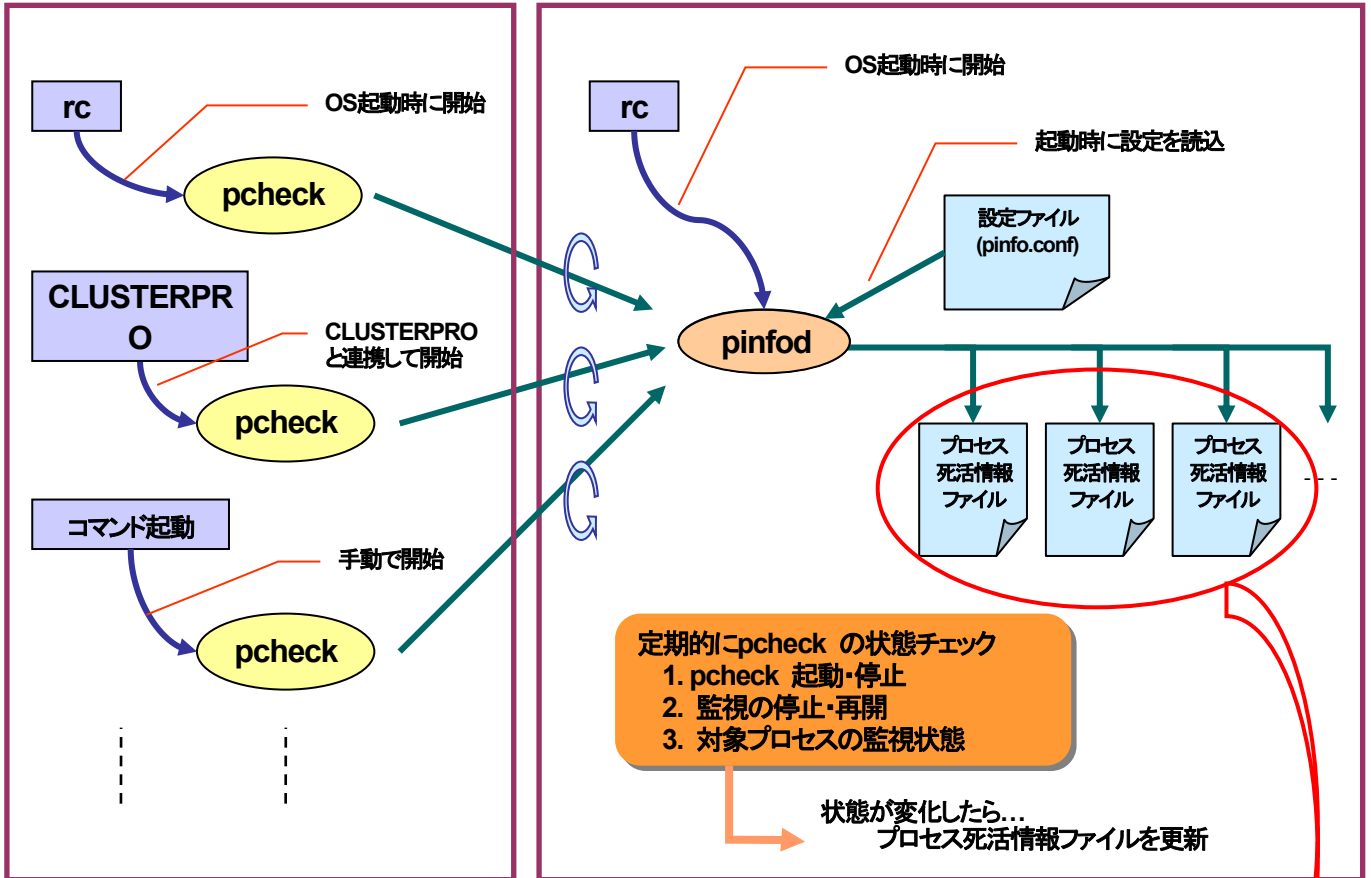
rc

OS起動時に開始

pcheck

CLUSTERPRO

CLUSTERPRO と連携して開始

pcheck

コマンド起動

手動で開始

pcheck

OS起動時に開始

rc

起動時に設定を読込

設定ファイル (pinfo.conf)

pinfod

プロセス死活情報ファイル

プロセス死活情報ファイル

プロセス死活情報ファイル

定期的にpcheck の状態チェック
1. pcheck 起動・停止
2. 監視の停止・再開
3. 対象プロセスの監視状態

状態が変化したら…
プロセス死活情報ファイルを更新